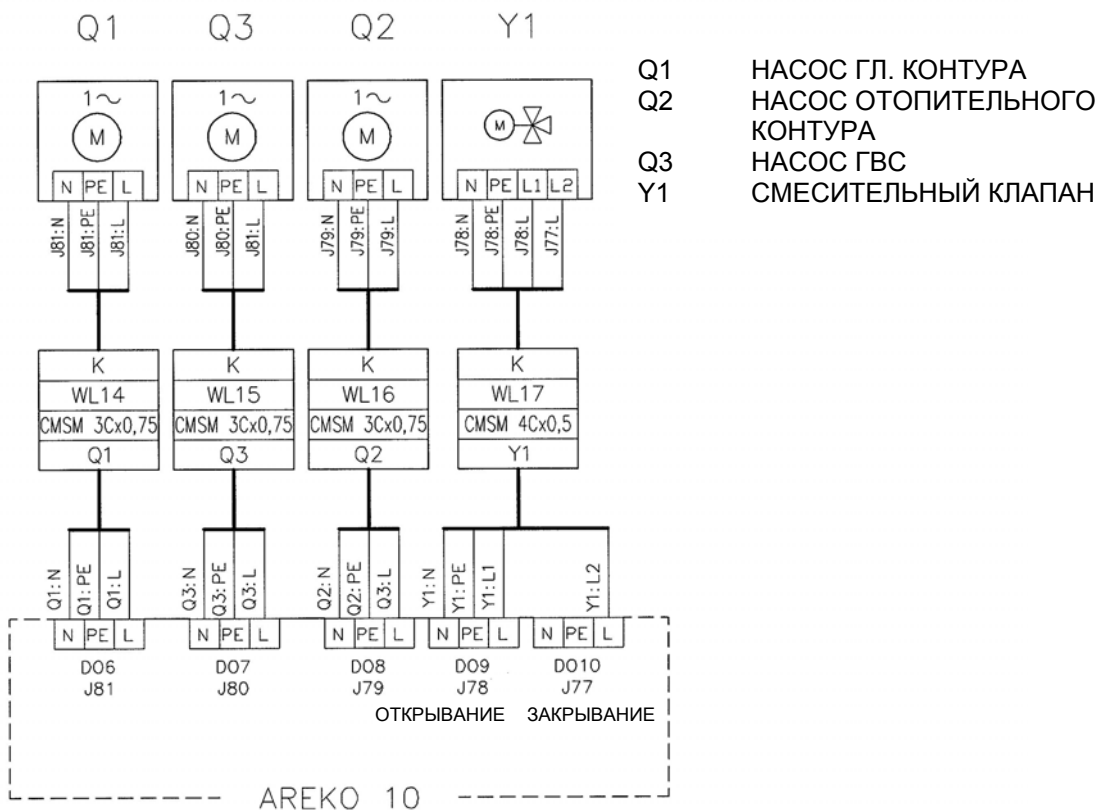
Q1 Q3 Q2 Y1

Q1 НАСОС ГЛ. КОНТУРА
Q2 НАСОС ОТОПИТЕЛЬНОГО КОНТУРА
Q3 НАСОС ГВС
Y1 СМЕСИТЕЛЬНЫЙ КЛАПАН

1~ M N PE L J81:N J81:PE J81:L

1~ M N PE L J80:N J80:PE J81:L

1~ M N PE L J79:N J79:PE J79:L

M N PE L1 L2 J78:N J78:PE J78:L J77:L

K WL14 CMSM 3Cx0,75 Q1

K WL15 CMSM 3Cx0,75 Q3

K WL16 CMSM 3Cx0,75 Q2

K WL17 CMSM 4Cx0,5 Y1

Q1:N Q1:PE Q1:L N PE L DO6 J81

Q3:N Q3:PE Q3:L N PE L DO7 J80

Q2:N Q2:PE Q3:L N PE L DO8 J79

Y1:N Y1:PE Y1:L1 N PE L DO9 J78 ОТКРЫВАНИЕ

Y1:L2 N PE L DO10 J77 ЗАКРЫВАНИЕ

AREKO 10